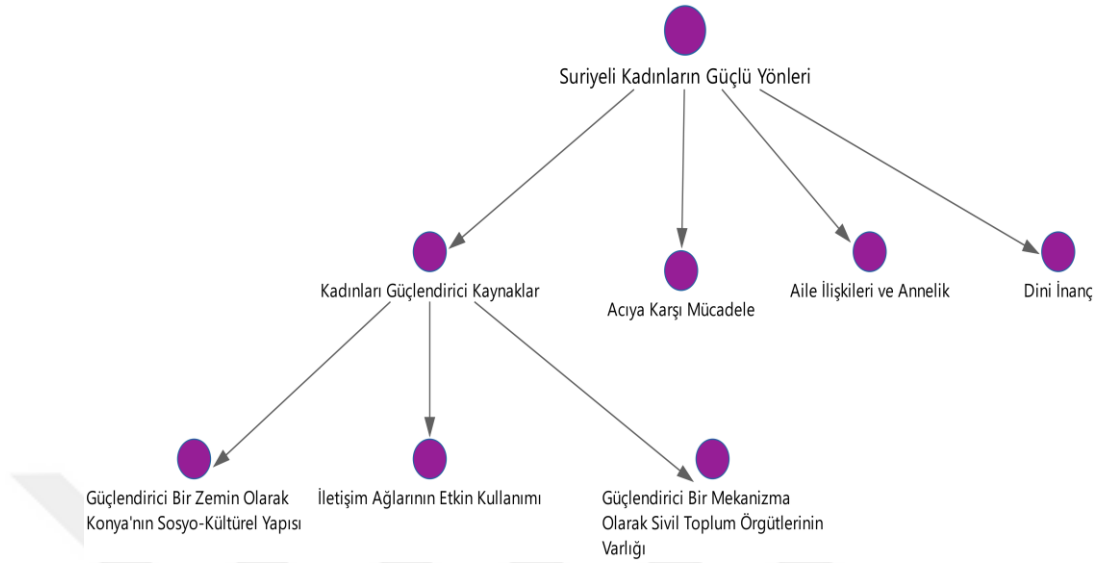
Suriyeli Kadınların Güçlü Yönleri

Kadınları Güçlendirici Kaynaklar

Acıya Karşı Mücadele

Aile İlişkileri ve Annelik

Dini İnanç

Güçlendirici Bir Zemin Olarak Konya'nın Sosyo-Kültürel Yapısı

İletişim Ağlarının Etkin Kullanımı

Güçlendirici Bir Mekanizma Olarak Sivil Toplum Örgütlerinin Varlığı